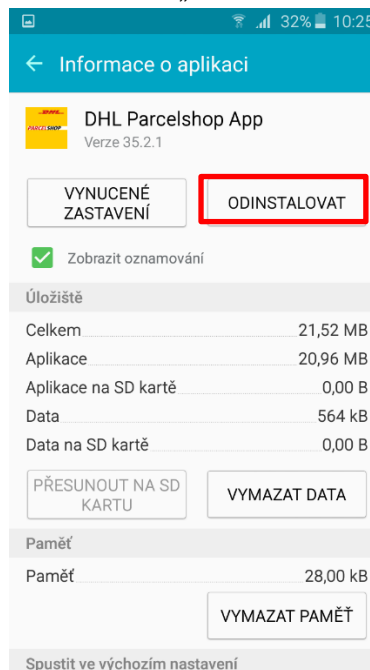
32% 10:25

Informace o aplikaci

DHL PARCELSHOP

DHL Parcelshop App
Verze 35.2.1

VYNUCENÉ ZASTAVENÍ

ODINSTALOVAT

Zobrazit oznamování

Úložiště

| | |
|---|---|
| Celkem | 21,52 MB |
| Aplikace | 20,96 MB |
| Aplikace na SD kartě | 0,00 B |
| Data | 564 kB |
| Data na SD kartě | 0,00 B |

PŘESUNOUT NA SD KARTU

VYMAZAT DATA

Paměť

| | |
|---|---|
| Paměť | 28,00 kB |

VYMAZAT PAMĚŤ

Spustit ve výchozím nastavení